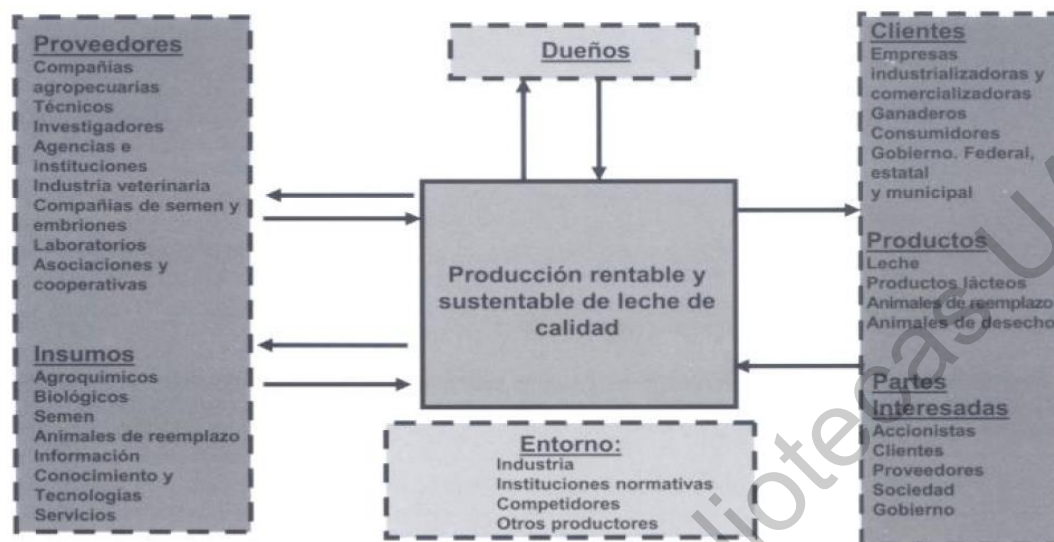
Proveedores
Compañías agropecuarias
Técnicos
Investigadores
Agencias e instituciones
Industria veterinaria
Compañías de semen y embriones
Laboratorios
Asociaciones y cooperativas

Insumos
Agroquímicos
Biológicos
Semen
Animales de reemplazo
Información
Conocimiento y Tecnologías
Servicios

Dueños

Producción rentable y sustentable de leche de calidad

Entorno:
Industria
Instituciones normativas
Competidores
Otros productores

Clientes
Empresas industrializadoras y comercializadoras
Ganaderos
Consumidores
Gobierno. Federal, estatal y municipal

Productos
Leche
Productos lácteos
Animales de reemplazo
Animales de desecho

Partes Interesadas
Accionistas
Clientes
Proveedores
Sociedad
Gobierno